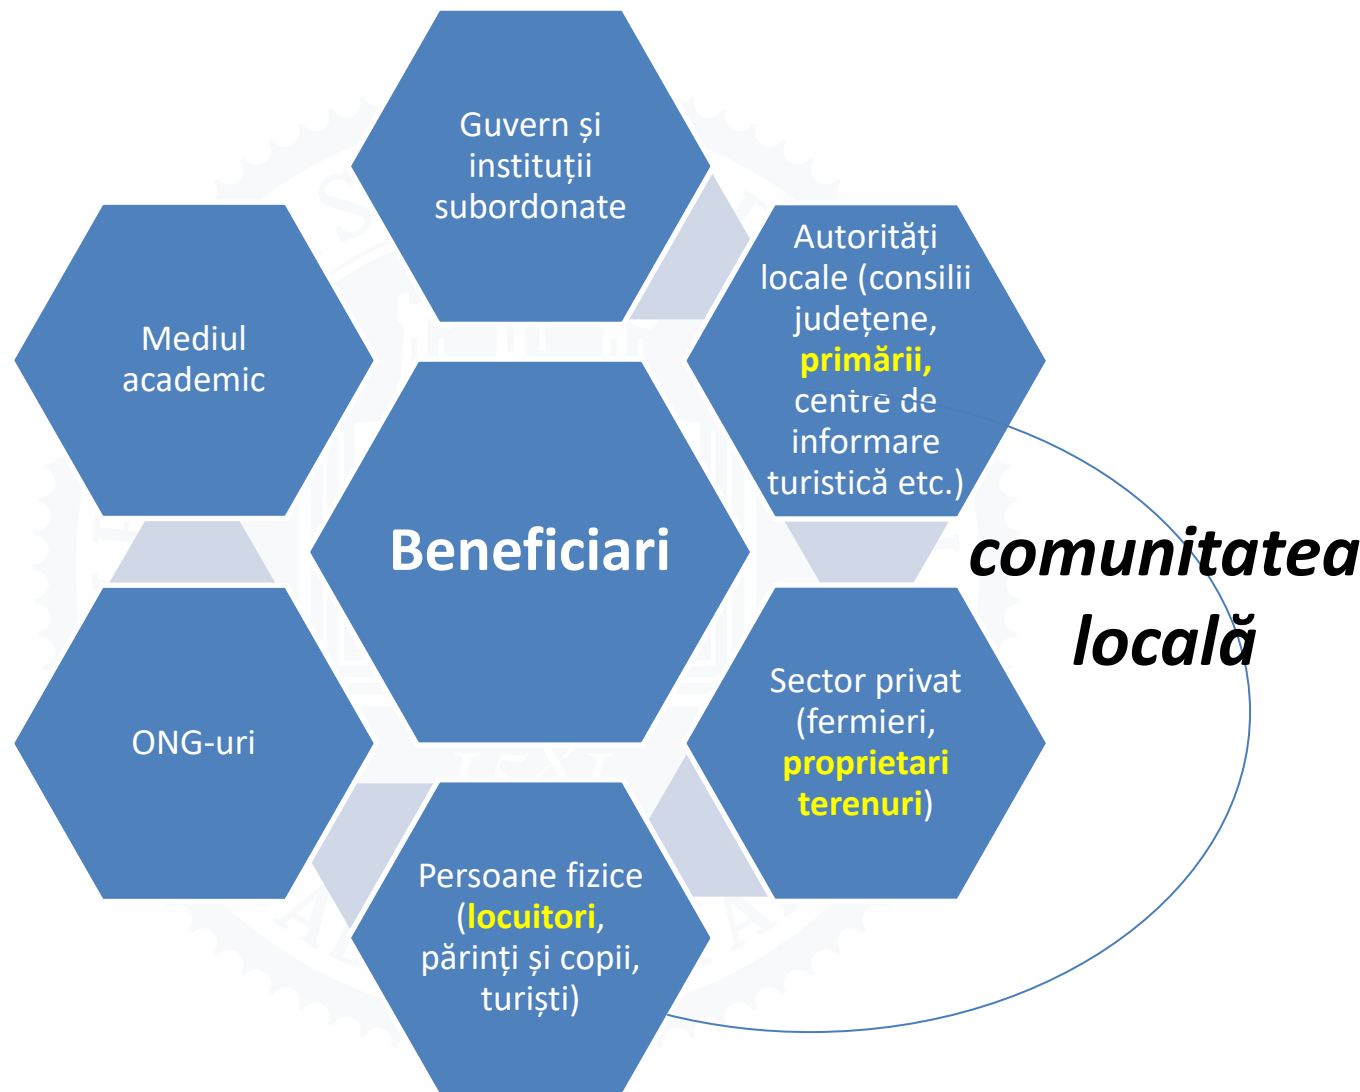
Guvern și instituții subordonate

Mediul academic

Autorități locale (consilii județene, primării, centre de informare turistică etc.)

Beneficiari

comunitatea locală

ONG-uri

Sector privat (fermieri, proprietari terenuri)

Persoane fizice (locuitori, părinți și copii, turiști)